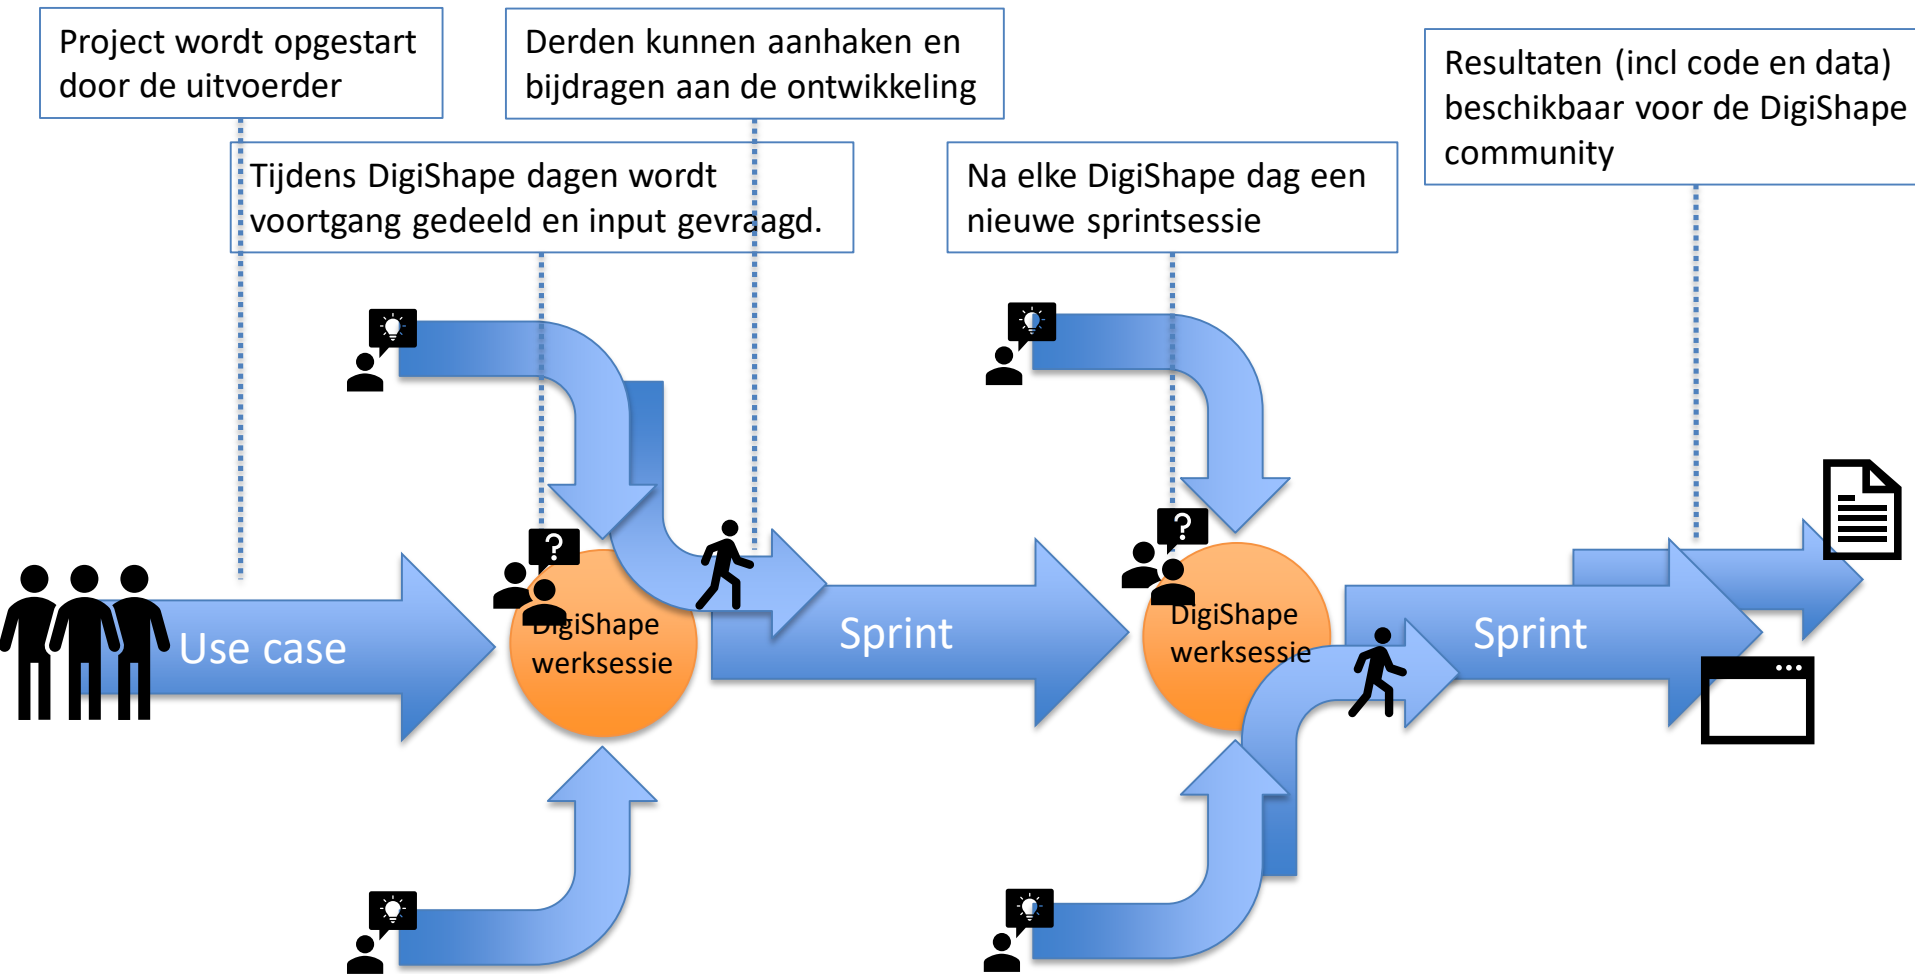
Project wordt opgestart door de uitvoerder

Derden kunnen aanhaken en bijdragen aan de ontwikkeling

Resultaten (incl code en data) beschikbaar voor de DigiShape community

Tijdens DigiShape dagen wordt voortgang gedeeld en input gevraagd.

Na elke DigiShape dag een nieuwe sprintsessie

?

?

Use case

DigiShape werksessie

Sprint

DigiShape werksessie

Sprint